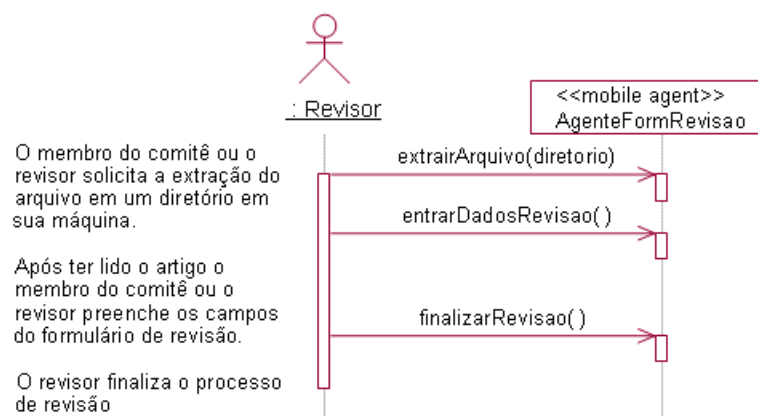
: Revisor

<<mobile agent>>
AgenteFormRevisao

O membro do comitê ou o revisor solicita a extração do arquivo em um diretório em sua máquina.

extrairArquivo(diretorio)

entrarDadosRevisao( )

Após ter lido o artigo o membro do comitê ou o revisor preenche os campos do formulário de revisão.

finalizarRevisao( )

O revisor finaliza o processo de revisão